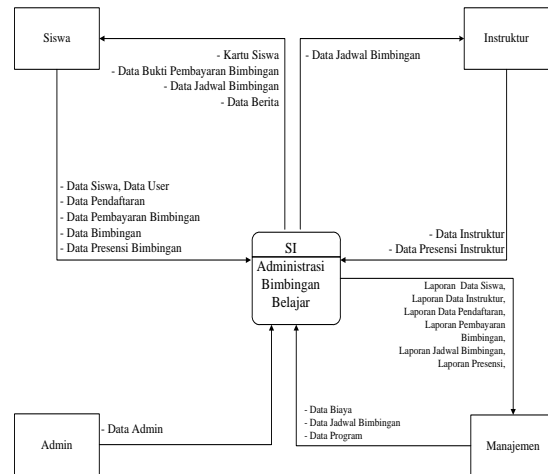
Siswa

- Kartu Siswa
- Data Bukti Pembayaran Bimbingan
- Data Jadwal Bimbingan
- Data Berita

- Data Jadwal Bimbingan

Instruktur

- Data Siswa, Data User
- Data Pendaftaran
- Data Pembayaran Bimbingan
- Data Bimbingan
- Data Presensi Bimbingan

SI
Administrasi Bimbingan Belajar

- Data Instruktur
- Data Presensi Instruktur

Laporan Data Siswa, Laporan Data Instruktur, Laporan Data Pendaftaran, Laporan Pembayaran Bimbingan, Laporan Jadwal Bimbingan, Laporan Presensi,

- Data Admin

Admin

- Data Biaya
- Data Jadwal Bimbingan
- Data Program

Manajemen